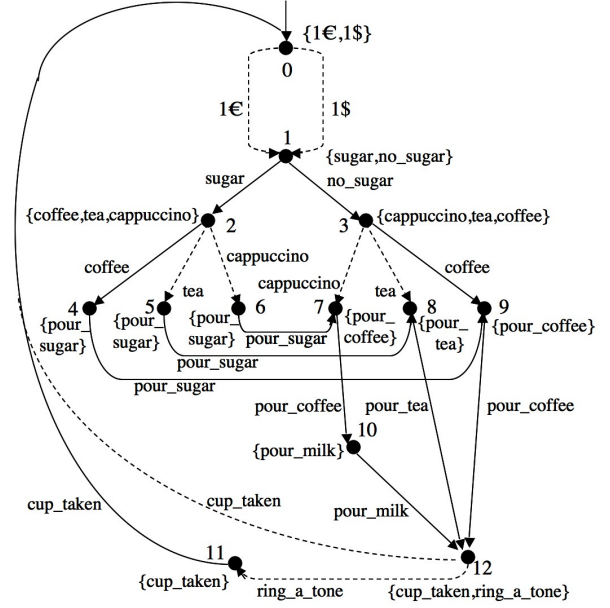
{1€,1$}
0
1€
1$
1
{sugar,no_sugar}
sugar
no_sugar
{coffee,tea,cappuccino}
2
3
{cappuccino,tea,coffee}
coffee
cappuccino
coffee
tea
cappuccino
tea
4
5
6
7
8
9
{pour_sugar}
{pour_sugar}
{pour_sugar}
pour_sugar
{pour_coffee}
{pour_tea}
{pour_coffee}
pour_sugar
pour_sugar
pour_coffee
pour_tea
pour_coffee
10
{pour_milk}
cup_taken
cup_taken
pour_milk
11
12
{cup_taken}
ring_a_tone
{cup_taken,ring_a_tone}